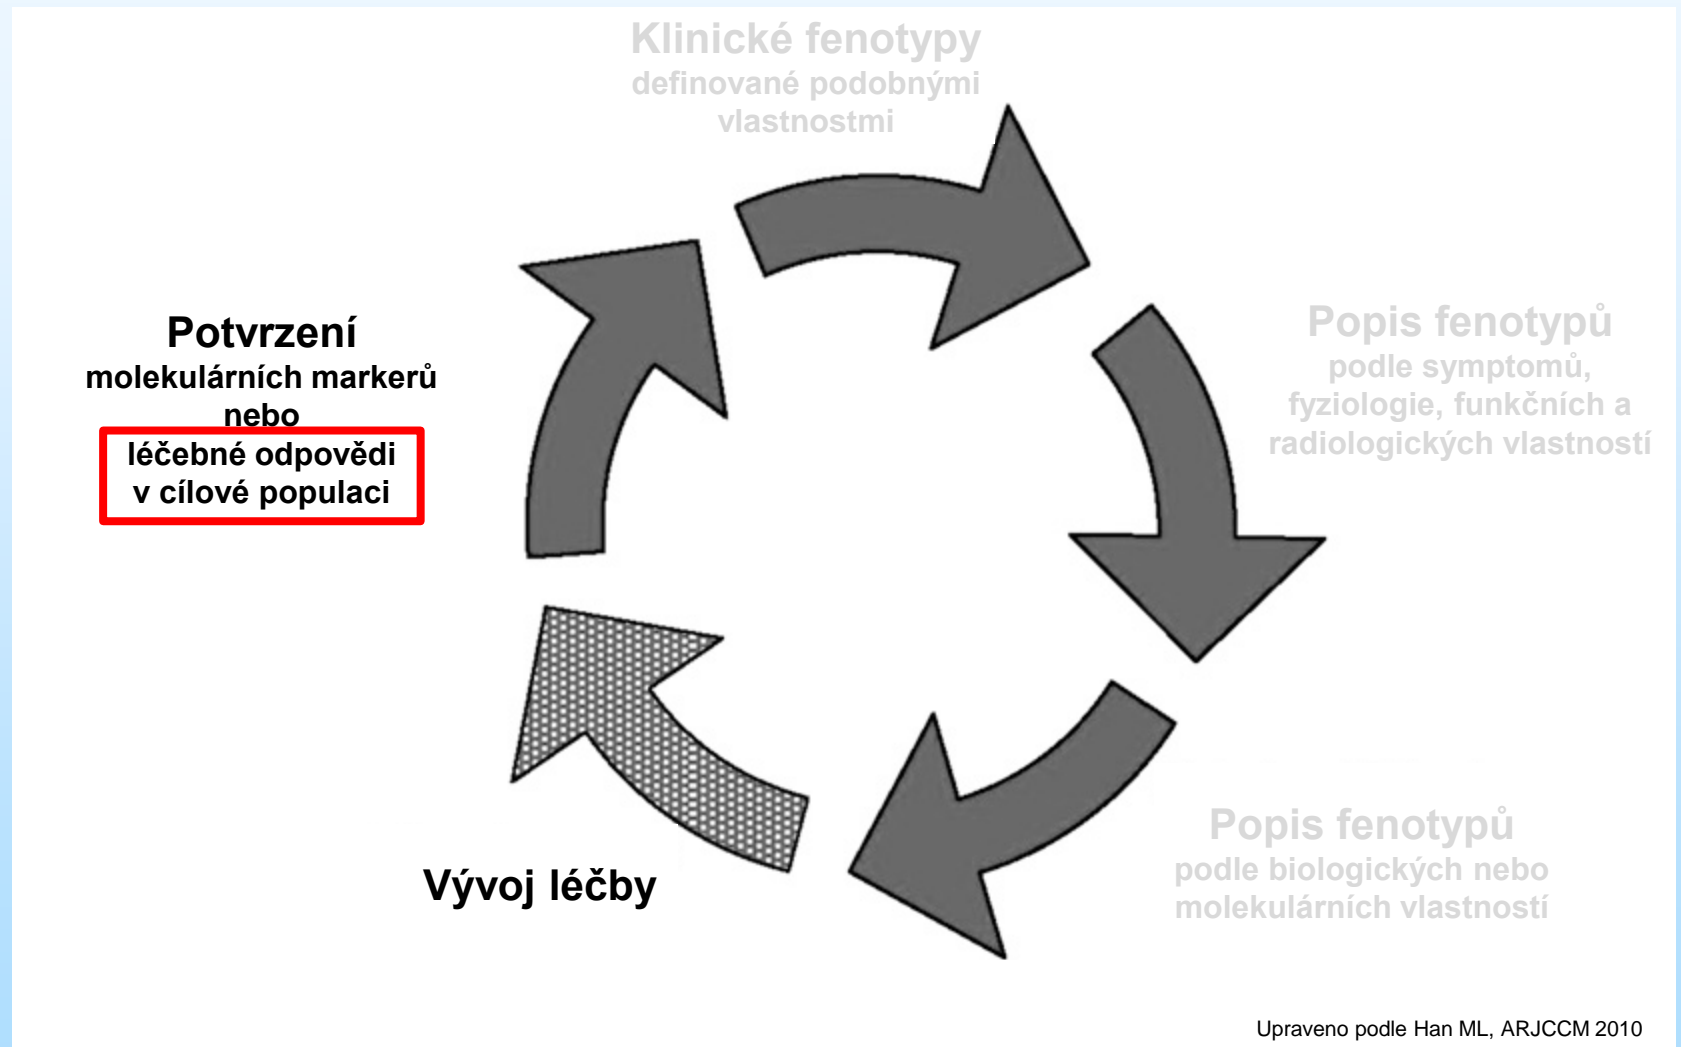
Klinické fenotypy
definované podobnými vlastnostmi

Popis fenotypů
podle symptomů, fyziologie, funkčních a radiologických vlastností

Popis fenotypů
podle biologických nebo molekulárních vlastností

Vývoj léčby

Potvrzení
molekulárních markerů nebo
léčebné odpovědi v cílové populaci

Upraveno podle Han ML, ARJCCM 2010